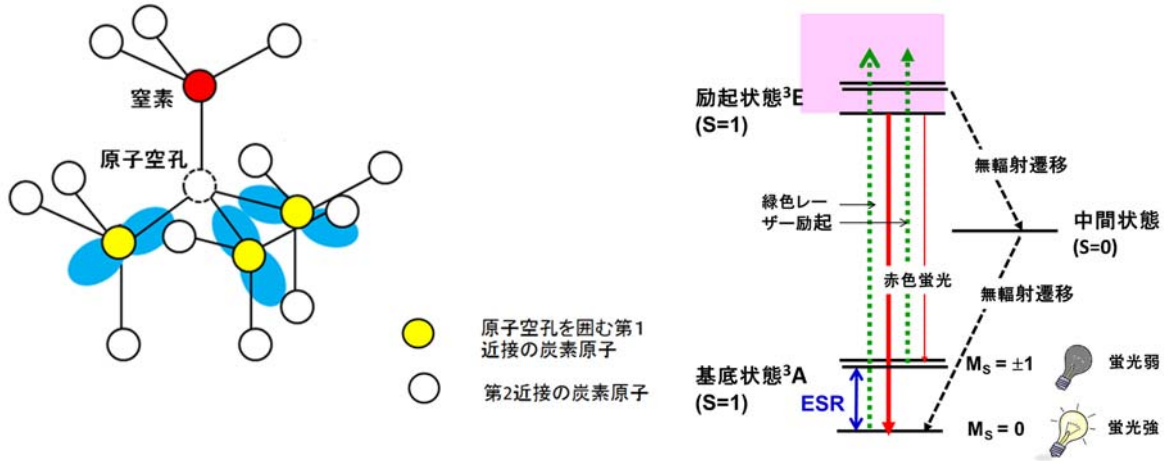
窒素

原子空孔

原子空孔を囲む第1近接の炭素原子

第2近接の炭素原子

励起状態$^3$E
(S=1)

無輻射遷移

緑色レーザー励起

中間状態
(S=0)

赤色蛍光

無輻射遷移

基底状態$^3$A
(S=1)

ESR

$M_S = \pm1$

蛍光弱

$M_S = 0$

蛍光強